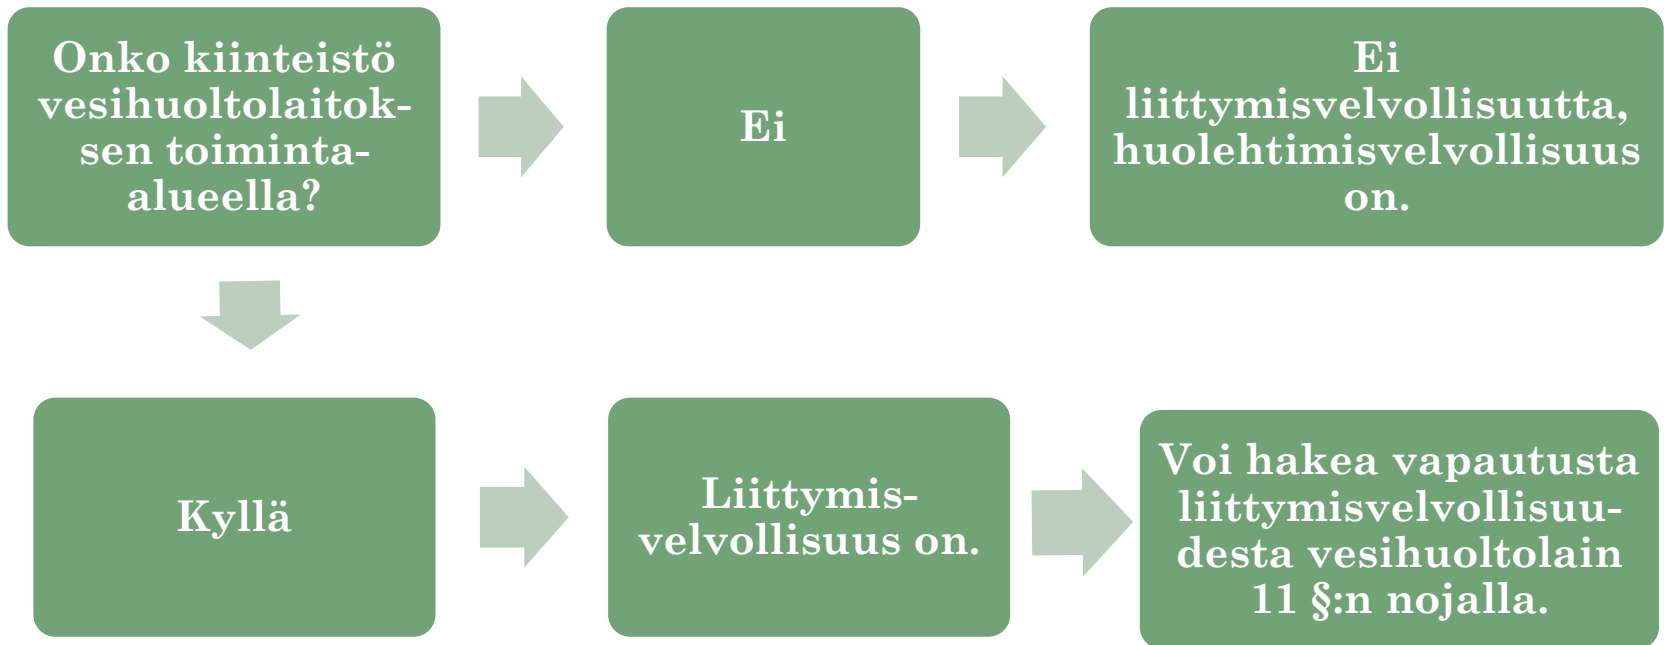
Onko kiinteistö vesihuoltolaitoksen toiminta-alueella?

Ei

Ei liittymisvelvollisuutta, huolehtimisvelvollisuus on.

Kyllä

Liittymisvelvollisuus on.

Voi hakea vapautusta liittymisvelvollisuudesta vesihuoltolain 11 §:n nojalla.